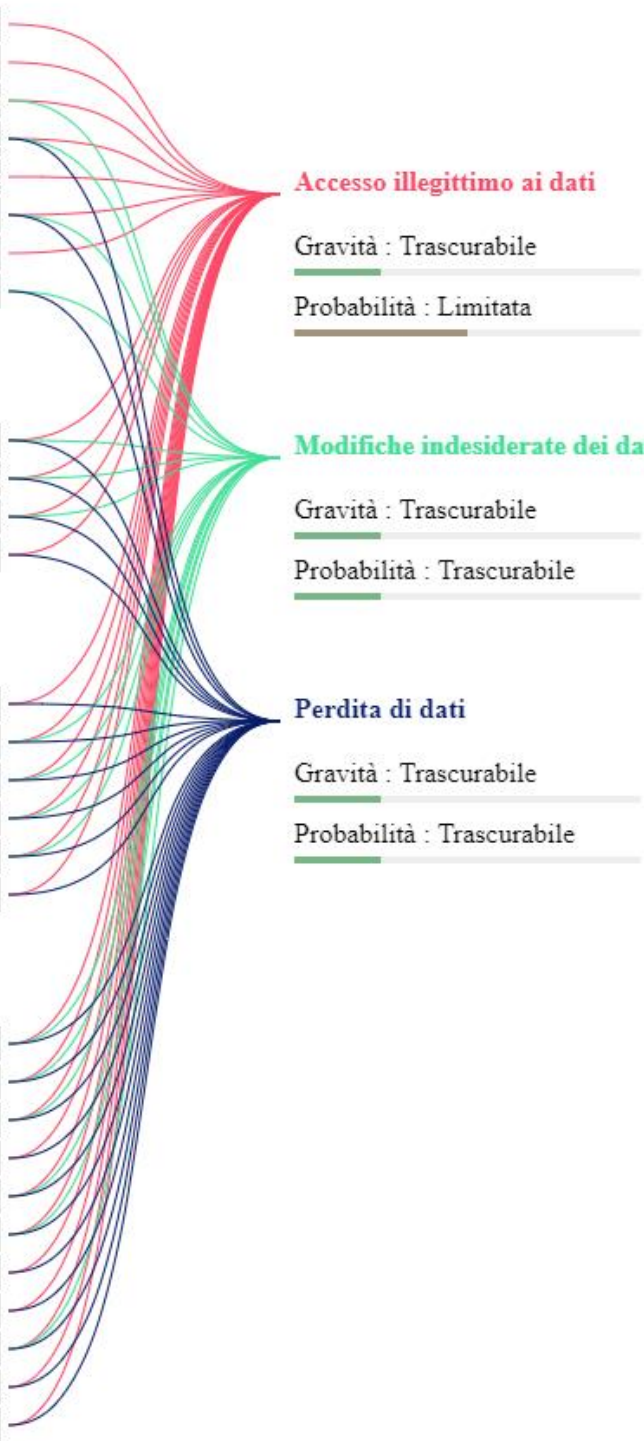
Accesso illegittimo ai dati

Gravità : Trascurabile

Probabilità : Limitata

Modifiche indesiderate dei da

Gravità : Trascurabile

Probabilità : Trascurabile

Perdita di dati

Gravità : Trascurabile

Probabilità : Trascurabile